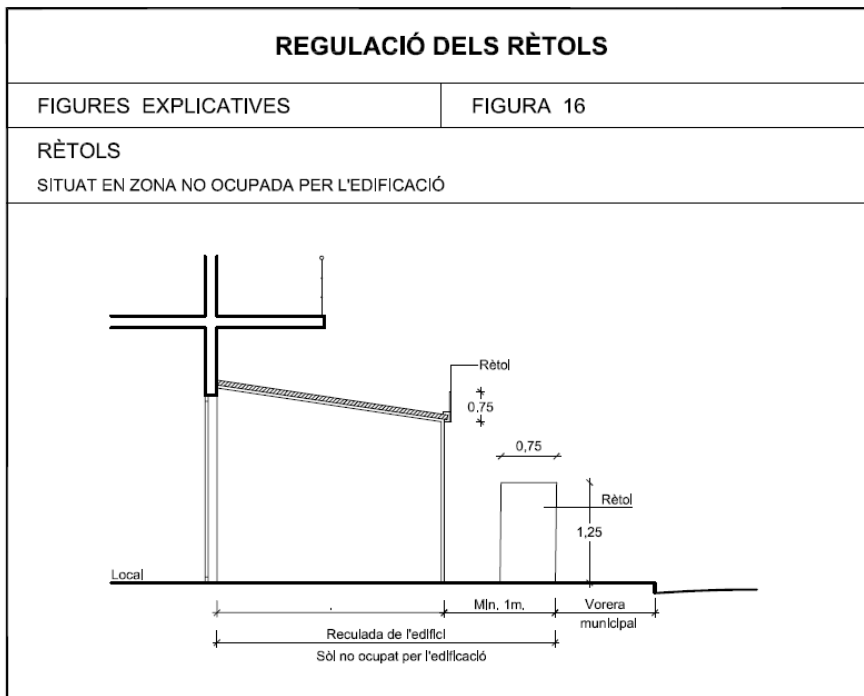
REGULACIÓ DELS RÈTOLS

| FIGURES EXPLICATIVES | FIGURA 16 |
|---|---|

RÈTOLS

SITUAT EN ZONA NO OCUPADA PER L'EDIFICACIÓ

Rètol

0,75

0,75

Rètol

1,25

Local

Mín. 1m.

Vorera municipal

Reculada de l'edifici

Sòl no ocupat per l'edificació